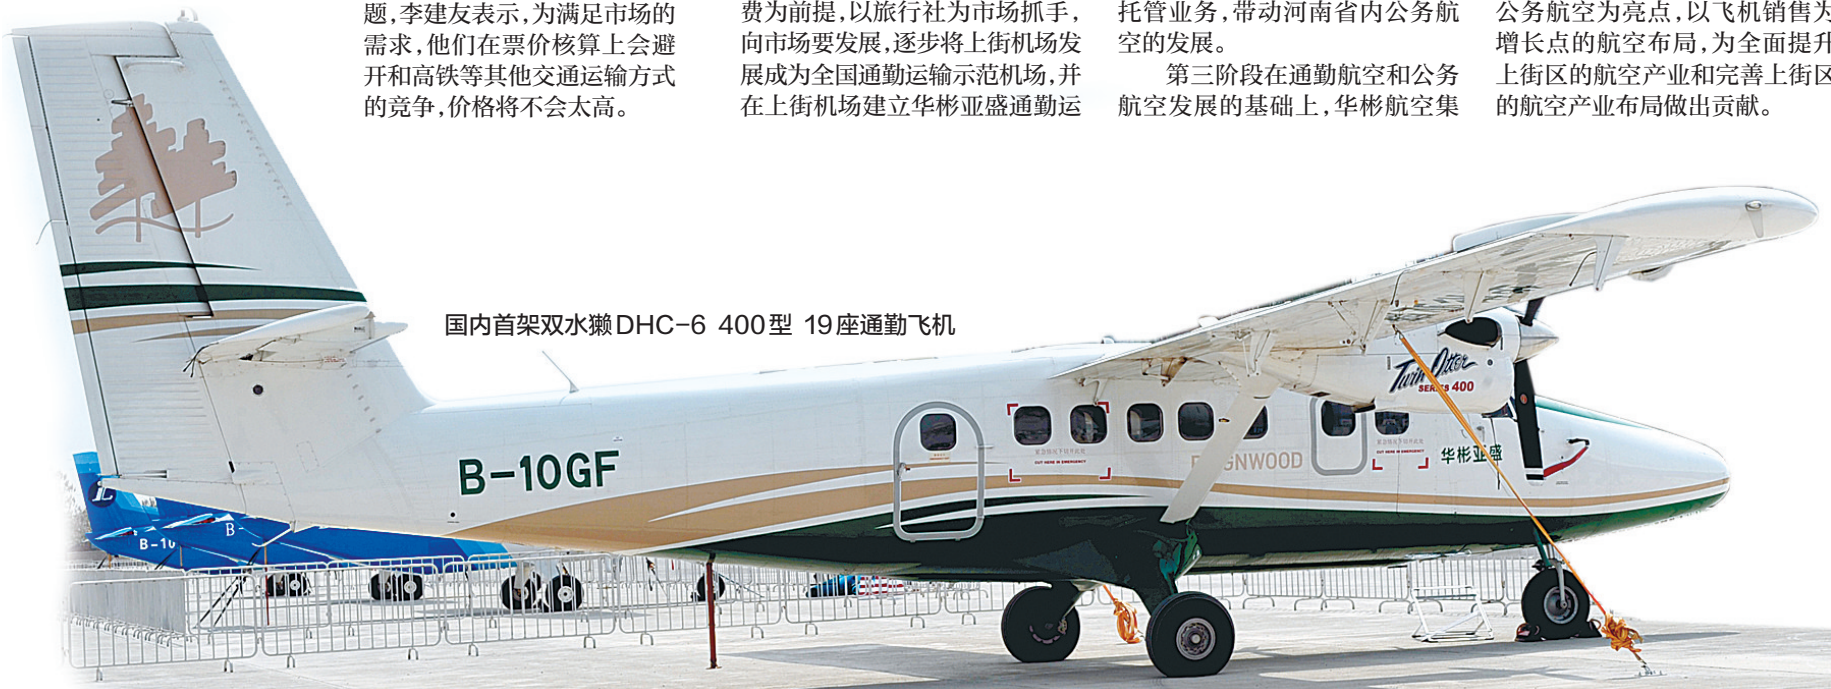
题，李建友表示，为满足市场的需求，他们在票价核算上会避开和高铁等其他交通运输方式的竞争，价格将不会太高。

费为前提，以旅行社为市场抓手，向市场要发展，逐步将上街机场发展成为全国通勤运输示范机场，并在上街机场建立华彬亚盛通勤运

托管业务，带动河南省内公务航空的发展。

第三阶段在通勤航空和公务航空发展的基础上，华彬航空集

公务航空为亮点，以飞机销售为增长点的航空布局，为全面提升上街区的航空产业和完善上街区的航空产业布局做出贡献。

国内首架双水獭DHC-6 400型 19座通勤飞机

B-10GF

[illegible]GNWOOD

华彬亚盛

Twin Otter SERIES 400

B-10

B-